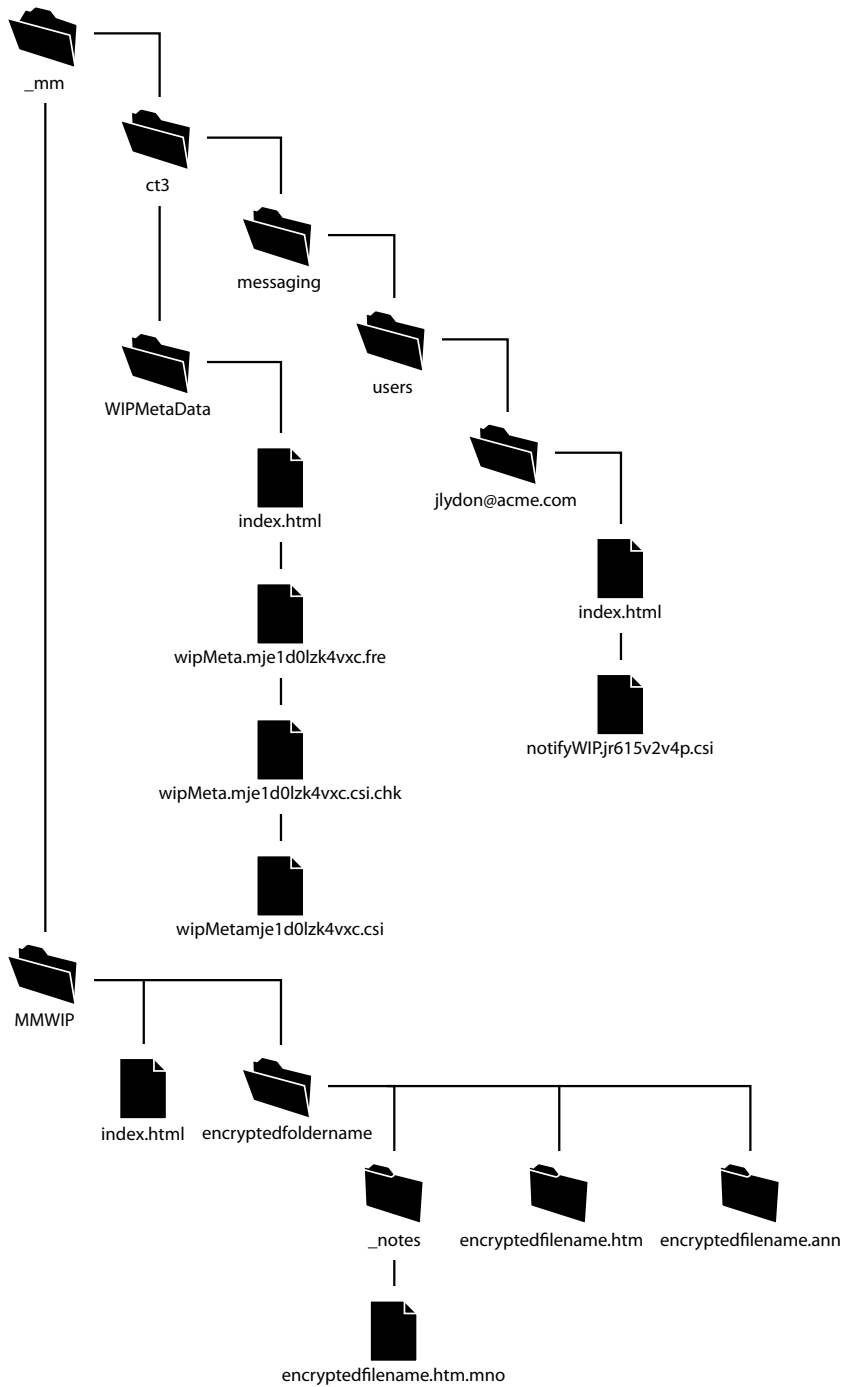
_mm

ct3

messaging

users

jlydon@acme.com

index.html

notifyWIP.jr615v2v4p.csi

WIPMetaData

index.html

wipMeta.mje1d0lzk4vxc.fre

wipMeta.mje1d0lzk4vxc.csi.chk

wipMetamje1d0lzk4vxc.csi

MMWIP

index.html

encryptedfoldername

_notes

encryptedfilename.htm.mno

encryptedfilename.htm

encryptedfilename.ann